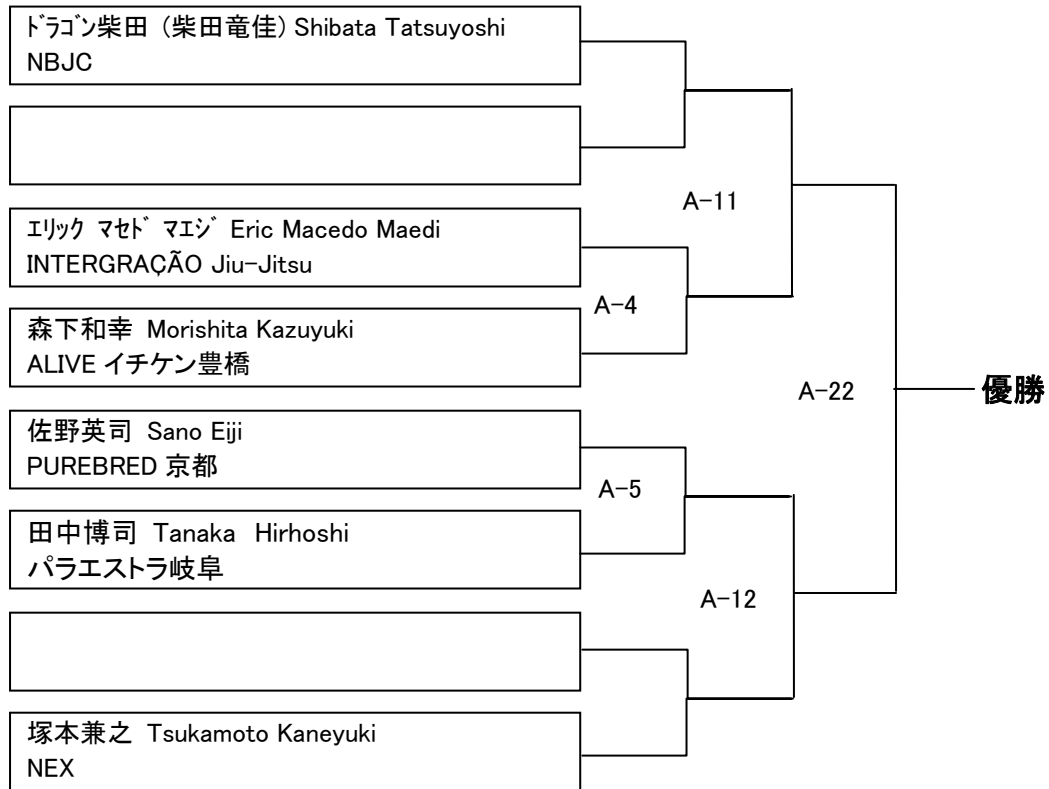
ﾄﾞﾗｺﾞﾝ柴田（柴田竜佳） Shibata Tatsuyoshi
NBJC

A-11

ｴﾘｯｸ ﾏｾﾄﾞ ﾏｴｼﾞ Eric Macedo Maedi
INTERGRAÇÃO Jiu-Jitsu

A-4

森下和幸 Morishita Kazuyuki
ALIVE イチケン豊橋

A-22

優勝

佐野英司 Sano Eiji
PUREBRED 京都

A-5

田中博司 Tanaka Hirhoshi
パラエストラ岐阜

A-12

塚本兼之 Tsukamoto Kaneyuki
NEX